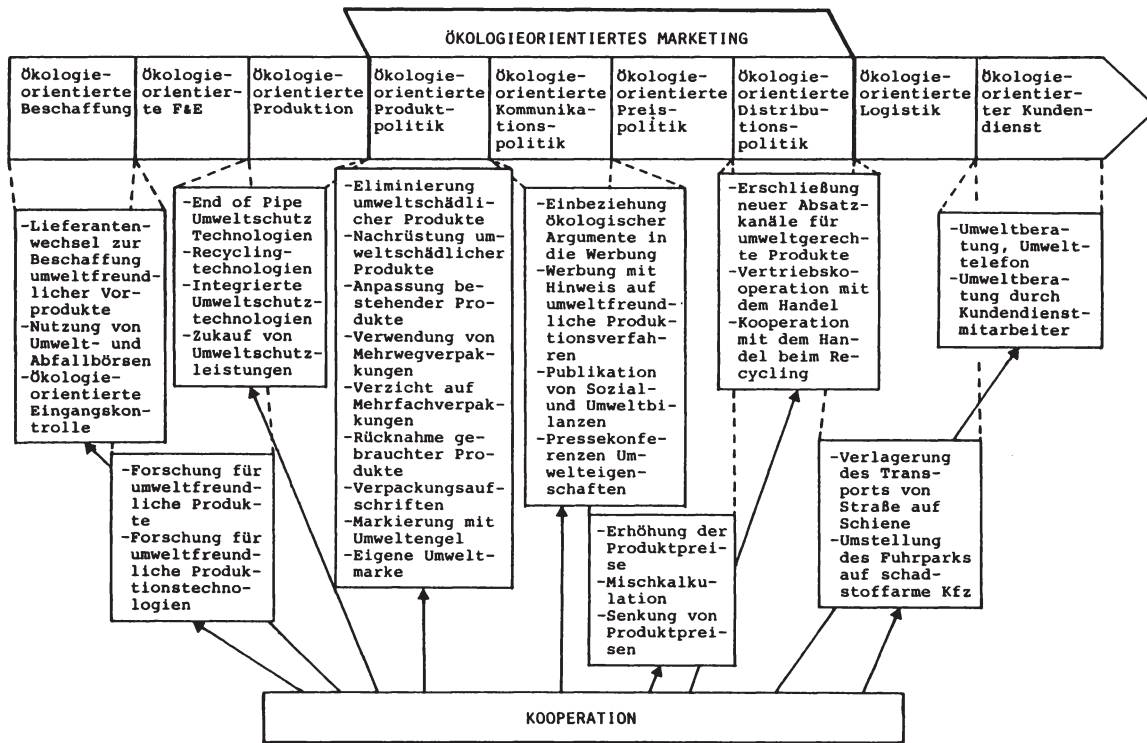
ÖKOLOGIEORIENTIERTES MARKETING

Ökologieorientierte Beschaffung

Ökologieorientierte F&E

Ökologieorientierte Produktion

Ökologieorientierte Produktpolitik

Ökologieorientierte Kommunikationspolitik

Ökologieorientierte Preispolitik

Ökologieorientierte Distributionspolitik

Ökologieorientierte Logistik

Ökologieorientierter Kundendienst

-Lieferantenwechsel zur Beschaffung umweltfreundlicher Vorprodukte
-Nutzung von Umwelt- und Abfallbörsen
-Ökologieorientierte Eingangskontrolle

-End of Pipe Umweltschutz Technologien
-Recyclingtechnologien
-Integrierte Umweltschutztechnologien
-Zukauf von Umweltschutzleistungen

-Eliminierung umweltschädlicher Produkte
-Nachrüstung umweltschädlicher Produkte
-Anpassung bestehender Produkte
-Verwendung von Mehrwegverpakkungen
-Verzicht auf Mehrfachverpakkungen
-Rücknahme gebrauchter Produkte
-Verpackungsaufschriften
-Markierung mit Umweltengel
-Eigene Umweltmarke

-Einbeziehung ökologischer Argumente in die Werbung
-Werbung mit Hinweis auf umweltfreundliche Produktionsverfahren
-Publikation von Sozial- und Umweltbilanzen
-Pressekonferenzen Umwelteigenschaften

-Erschließung neuer Absatzkanäle für umweltgerechte Produkte
-Vertriebskooperation mit dem Handel
-Kooperation mit dem Handel beim Recycling

-Umweltberatung, Umwelttelefon
-Umweltberatung durch Kundendienstmitarbeiter

-Forschung für umweltfreundliche Produkte
-Forschung für umweltfreundliche Produktionstechnologien

-Erhöhung der Produktpreise
-Mischkalkulation
-Senkung von Produktpreisen

-Verlagerung des Transports von Straße auf Schiene
-Umstellung des Fuhrparks auf schadstoffarme Kfz

KOOPERATION